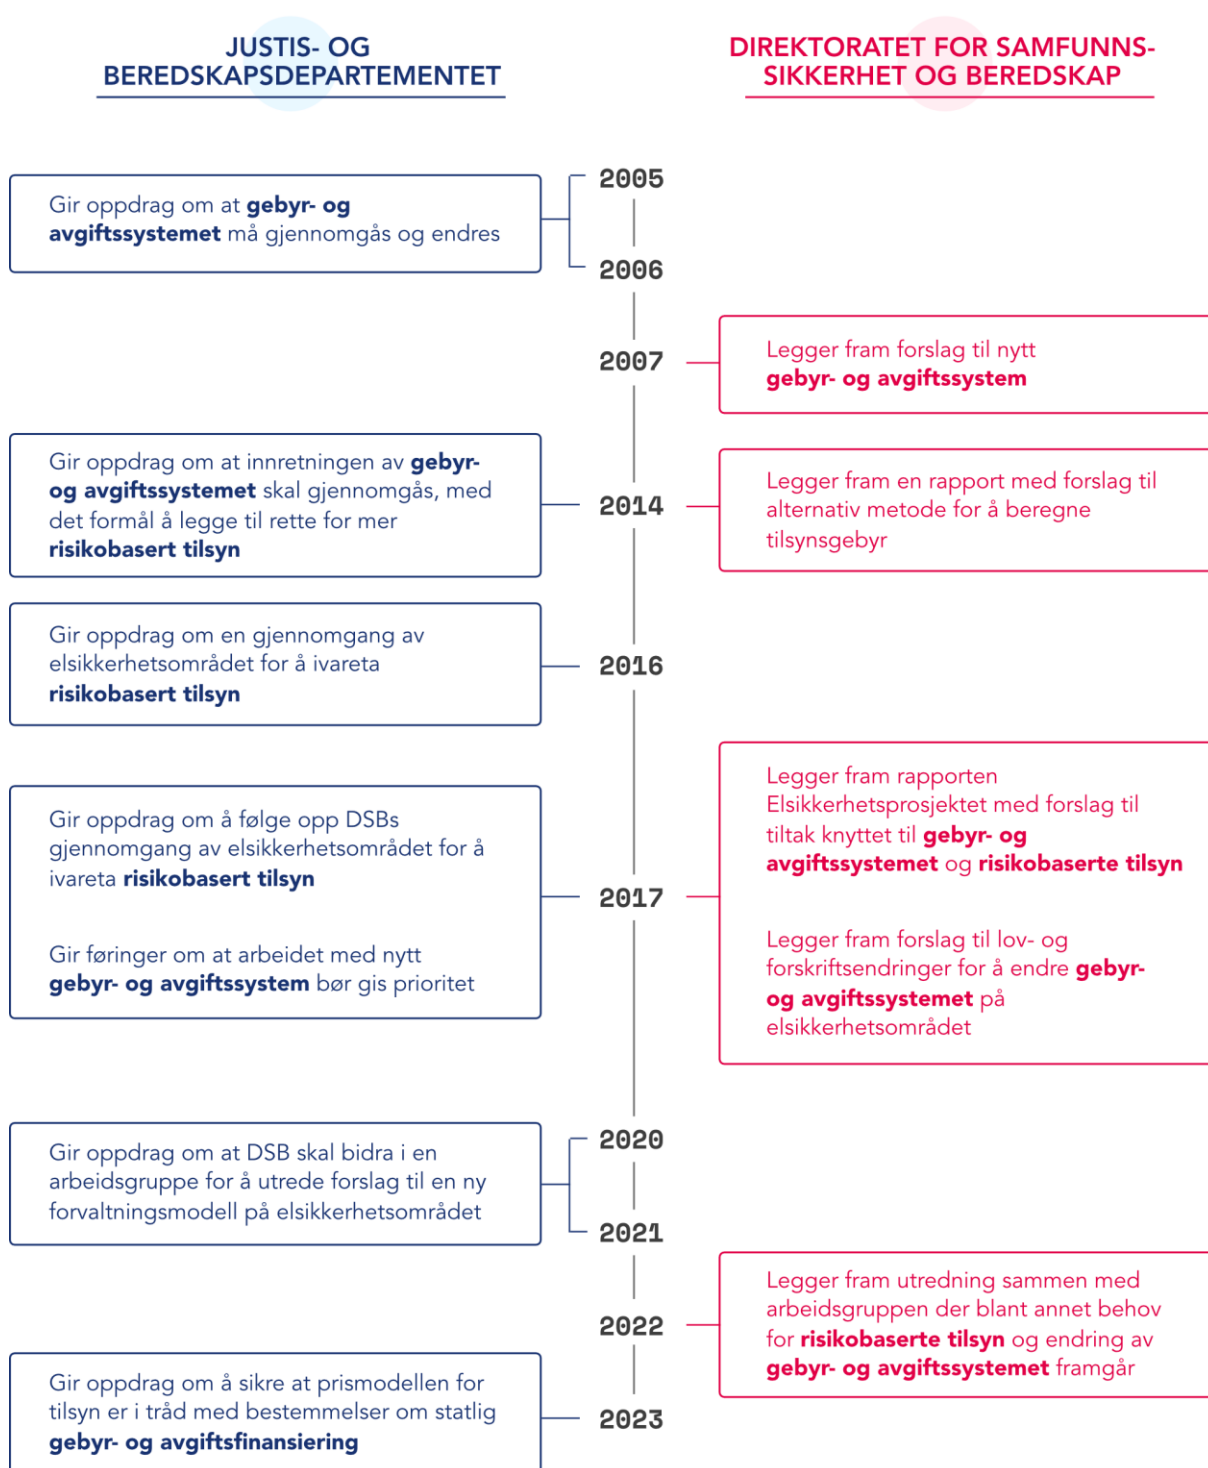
JUSTIS- OG BEREDSKAPSDEPARTEMENTET

DIREKTORATET FOR SAMFUNNS-SIKKERHET OG BEREDSKAP

2005

Gir oppdrag om at gebyr- og avgiftssystemet må gjennomgås og endres

2006

2007

Legger fram forslag til nytt gebyr- og avgiftssystem

Gir oppdrag om at innretningen av gebyr- og avgiftssystemet skal gjennomgås, med det formål å legge til rette for mer risikobasert tilsyn

2014

Legger fram en rapport med forslag til alternativ metode for å beregne tilsynsgebyr

Gir oppdrag om en gjennomgang av elsikkerhetsområdet for å ivareta risikobasert tilsyn

2016

Gir oppdrag om å følge opp DSBs gjennomgang av elsikkerhetsområdet for å ivareta risikobasert tilsyn

Gir føringer om at arbeidet med nytt gebyr- og avgiftssystem bør gis prioritet

2017

Legger fram rapporten Elsikkerhetsprosjektet med forslag til tiltak knyttet til gebyr- og avgiftssystemet og risikobaserte tilsyn

Legger fram forslag til lov- og forskriftsendringer for å endre gebyr- og avgiftssystemet på elsikkerhetsområdet

2020

Gir oppdrag om at DSB skal bidra i en arbeidsgruppe for å utrede forslag til en ny forvaltningsmodell på elsikkerhetsområdet

2021

2022

Legger fram utredning sammen med arbeidsgruppen der blant annet behov for risikobaserte tilsyn og endring av gebyr- og avgiftssystemet framgår

Gir oppdrag om å sikre at prismodellen for tilsyn er i tråd med bestemmelser om statlig gebyr- og avgiftsfinansiering

2023